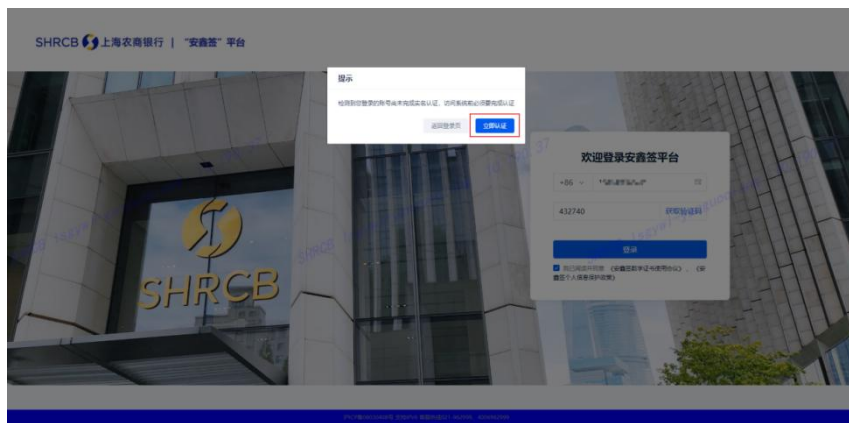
SHRCB 上海农商银行 | "安鑫签"平台

提示

检测到您登录的账号尚未完成实名认证，访问系统前必须要完成认证

返回登录页 立即认证

欢迎登录安鑫签平台

+86 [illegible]

432740 获取验证码

登录

我已阅读并同意 《安鑫签数字证书使用协议》，《隐私政策个人信息保护政策》

SHRCB

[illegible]